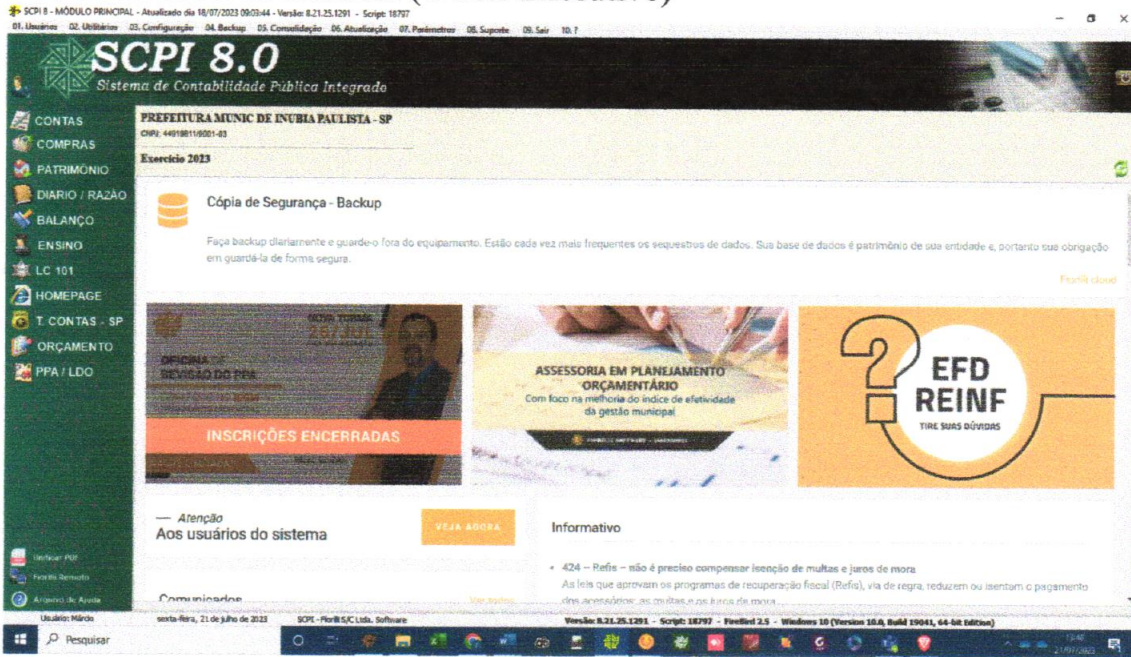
SCPI 8 - MÓDULO PRINCIPAL - Atualizado dia 18/07/2023 09:03:44 - Versão: 8.21.25.1291 - Script: 18797

01. Usuários 02. Utilitários 03. Configuração 04. Backup 05. Consolidação 06. Atualização 07. Parâmetros 08. Suporte 09. Sair 10. ?

SCPI 8.0
Sistema de Contabilidade Pública Integrado

CONTAS
COMPRAS
PATRIMÔNIO
DIARIO / RAZÃO
BALANÇO
ENSINO
LC 101
HOMEPAGE
T. CONTAS - SP
ORÇAMENTO
PPA / LDO

PREFEITURA MUNIC DE INUBIA PAULISTA - SP
CNPJ: 44919811/0001-03

Exercício 2023

Cópia de Segurança - Backup

Faça backup diariamente e guarde-o fora do equipamento. Estão cada vez mais frequentes os sequestros de dados. Sua base de dados é patrimônio de sua entidade e, portanto sua obrigação em guardá-la de forma segura.

Fiorilli cloud

OFICINA DE REVISÃO DO PPA

INSCRIÇÕES ENCERRADAS

ASSESSORIA EM PLANEJAMENTO ORÇAMENTÁRIO
Com foco na melhoria do índice de efetividade da gestão municipal

EFD REINF
TIRE SUAS DÚVIDAS

— Atenção
Aos usuários do sistema

VEJA AGORA

Informativo

• 424 – Refis – não é preciso compensar isenção de multas e juros de mora
As leis que aprovam os programas de recuperação fiscal (Refis), via de regra, reduzem ou isentam o pagamento dos acessórios: as multas e os juros de mora

Comunicados

Ver todos

Verificar PDF
Fiorilli Remoto
Arquivo de Ajuda

Usuário: Márcio    sexta-feira, 21 de julho de 2023    SCPI - Fiorilli S/C Ltda. Software    Versão: 8.21.25.1291 - Script: 18797 - Firebird 2.5 - Windows 10 (Version 10.0, Build 19041, 64-bit Edition)

Pesquisar

21/07/2023